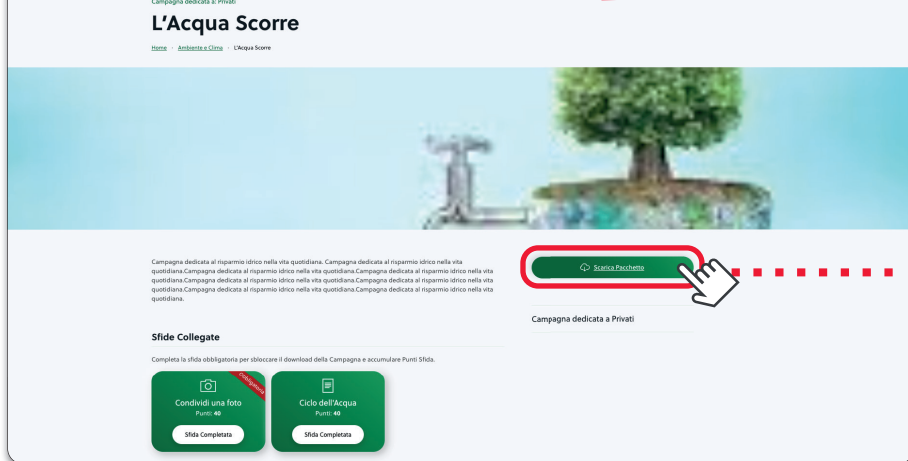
Campagna dedicata a: Privati

L'Acqua Scorre

Home > Ambiente e Clima > L'Acqua Scorre

Campagna dedicata al risparmio idrico nella vita quotidiana. Campagna dedicata al risparmio idrico nella vita quotidiana.Campagna dedicata al risparmio idrico nella vita quotidiana.Campagna dedicata al risparmio idrico nella vita quotidiana.Campagna dedicata al risparmio idrico nella vita quotidiana.Campagna dedicata al risparmio idrico nella vita quotidiana.Campagna dedicata al risparmio idrico nella vita quotidiana.Campagna dedicata al risparmio idrico nella vita quotidiana.

Scarica Pacchetto

Campagna dedicata a Privati

Sfide Collegate

Completa la sfida obbligatoria per sbloccare il download della Campagna e accumulare Punti Sfida.

Obbligatoria

Condividi una foto
Punti: 40
Sfida Completata

Ciclo dell'Acqua
Punti: 40
Sfida Completata